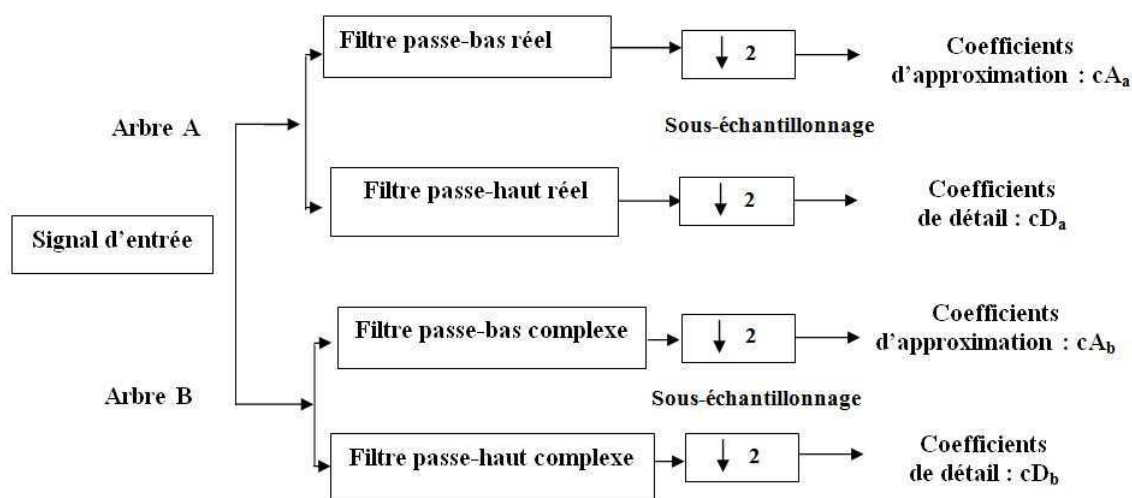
Signal d'entrée

Arbre A

Filtre passe-bas réel

$\downarrow 2$

Coefficients d'approximation : $cA_a$

Sous-échantillonnage

Filtre passe-haut réel

$\downarrow 2$

Coefficients de détail : $cD_a$

Arbre B

Filtre passe-bas complexe

$\downarrow 2$

Coefficients d'approximation : $cA_b$

Sous-échantillonnage

Filtre passe-haut complexe

$\downarrow 2$

Coefficients de détail : $cD_b$